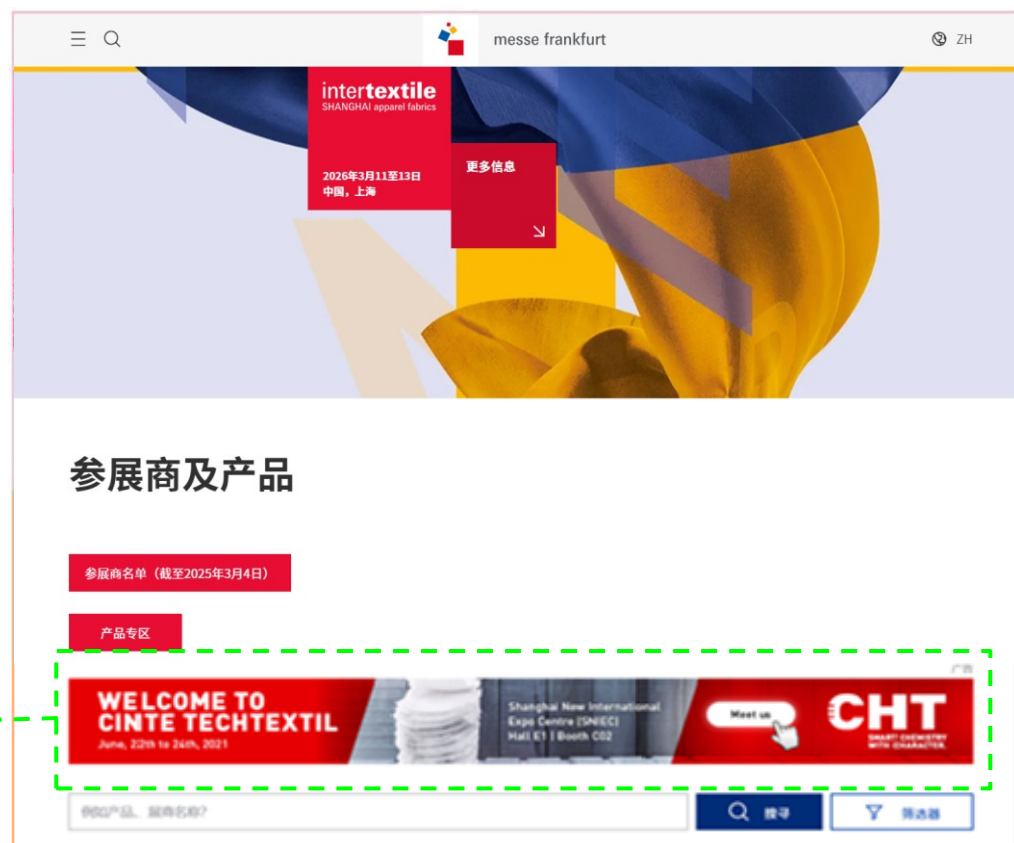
messe frankfurt

ZH

intertextile
SHANGHAI apparel fabrics

2026年3月11至13日
中国，上海

更多信息

参展商及产品

参展商名单（截至2025年3月4日）

产品专区

广告

WELCOME TO
CINTE TECHTEXTIL
June, 22th to 24th, 2021

Shanghai New International Expo Centre (SNIEC)
Hall E1 | Booth C02

Meet us

CHT
SMART CHEMISTRY WITH CHARACTER.

例如产品、展商名称?

搜寻

筛选器